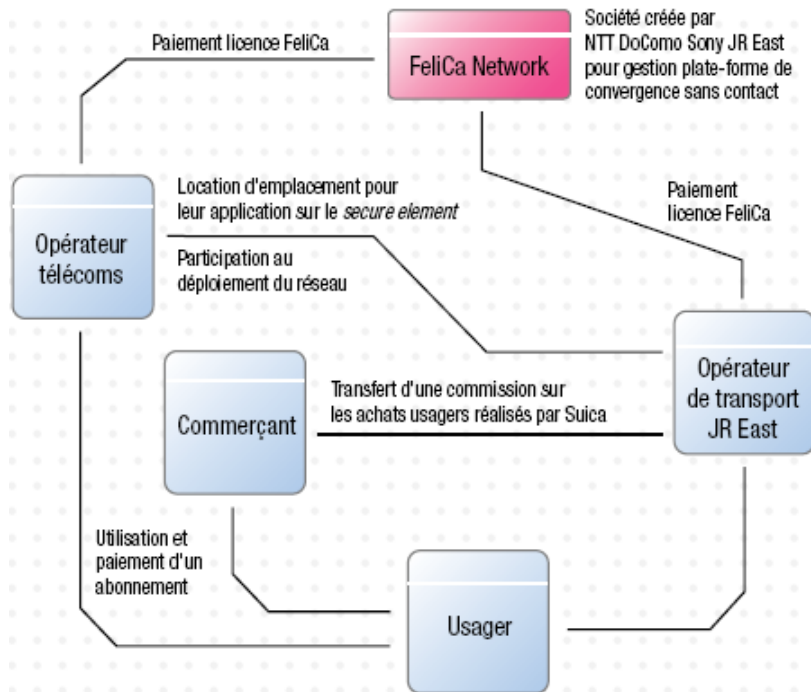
Paiement licence FeliCa

FeliCa Network

Société créée par NTT DoComo Sony JR East pour gestion plate-forme de convergence sans contact

Opérateur télécoms

Location d'emplacement pour leur application sur le *secure element*

Participation au déploiement du réseau

Paiement licence FeliCa

Opérateur de transport JR East

Commerçant

Transfert d'une commission sur les achats usagers réalisés par Suica

Utilisation et paiement d'un abonnement

Usager